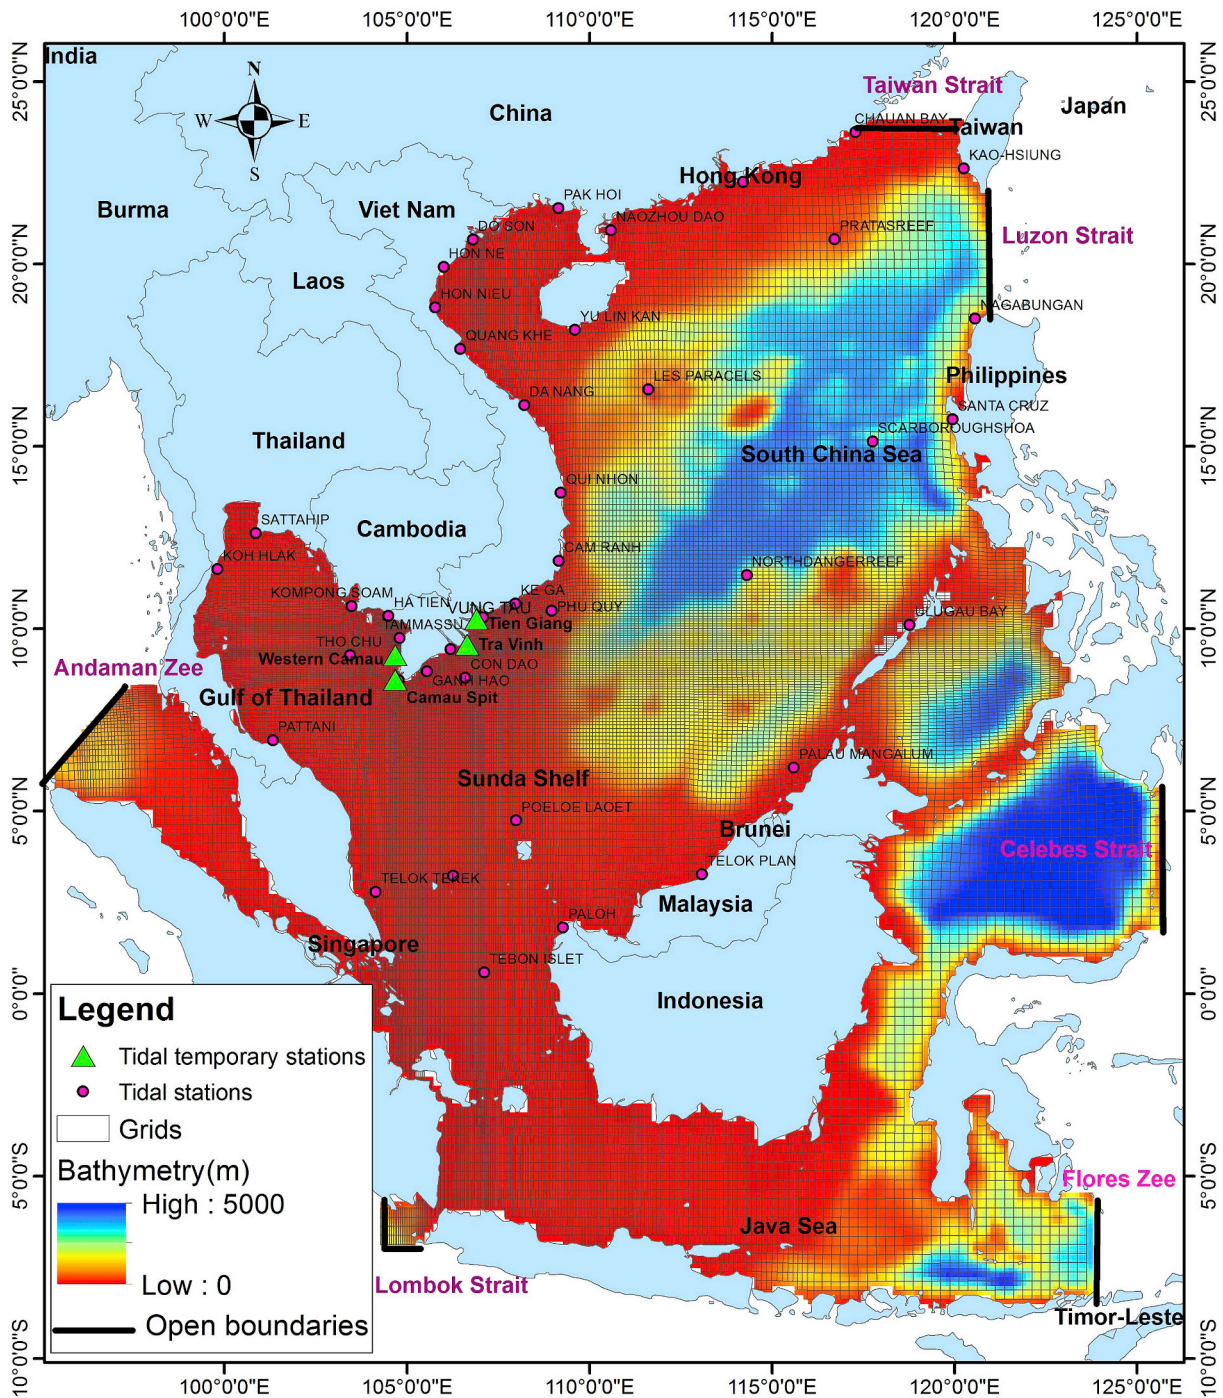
100°0'0"E 105°0'0"E 110°0'0"E 115°0'0"E 120°0'0"E 125°0'0"E

25°0'0"N
20°0'0"N
15°0'0"N
10°0'0"N
5°0'0"N
0°0'0"
5°0'0"S
10°0'0"S

N
W E
S

India
China
Taiwan Strait
Japan
CHAUAN BAY
Taiwan
KAO-HSIUNG
Hong Kong
PAK HOI
NAOZHOU DAO
Burma
Viet Nam
DO SON
HON NE
PRATASREEF
Luzon Strait
Laos
HON NIEU
YU LIN KAN
NAGABUNGAN
QUANG KHE
Philippines
LES PARACELS
DA NANG
SANTA CRUZ
Thailand
SCARBOROUGHSHOA
South China Sea
QUI NHON
SATTAHIP
Cambodia
CAM RANH
KOH HLAK
NORTHDANGERREEF
KOMPONG SOAM
KE GA
HA TIEN
VUNG TAU
PHU QUY
ULUGAU BAY
TAMMASSU
Tien Giang
THO CHU
Tra Vinh
Western Camau
CON DAO
Andaman Zee
GANH HAO
Gulf of Thailand
Camau Spit
PATTANI
PALAU MANGALUM
Sunda Shelf
POELOE LAOET
Brunei
Celebes Strait
TELOK PLAN
TELOK TEREK
Malaysia
PALOH
Singapore
TEBON ISLET
Indonesia

Legend
Tidal temporary stations
Tidal stations
Grids
Bathymetry(m)
High : 5000
Low : 0
Open boundaries

Flores Zee
Java Sea
Lombok Strait
Timor-Leste

100°0'0"E 105°0'0"E 110°0'0"E 115°0'0"E 120°0'0"E 125°0'0"E